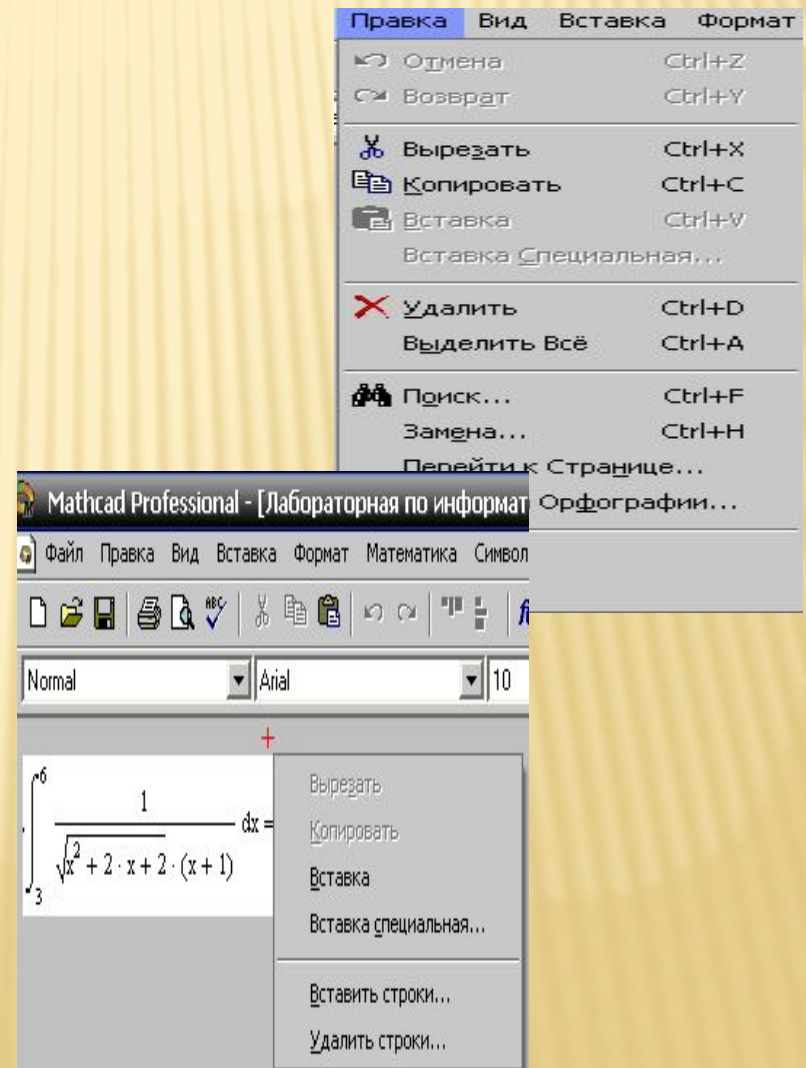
Правка Вид Вставка Формат

Отмена Ctrl+Z
Возврат Ctrl+Y
Вырезать Ctrl+X
Копировать Ctrl+C
Вставка Ctrl+V
Вставка Специальная...
Удалить Ctrl+D
Выделить Всё Ctrl+A
Поиск... Ctrl+F
Замена... Ctrl+H
Перейти к Странице...
Орфографии...

Mathcad Professional - [Лабораторная по информат

Файл Правка Вид Вставка Формат Математика Символ

Normal Arial 10

$\int_3^6 \frac{1}{\sqrt{x^2+2\cdot x+2}\cdot(x+1)} dx =$

Вырезать
Копировать
Вставка
Вставка специальная...
Вставить строки...
Удалить строки...